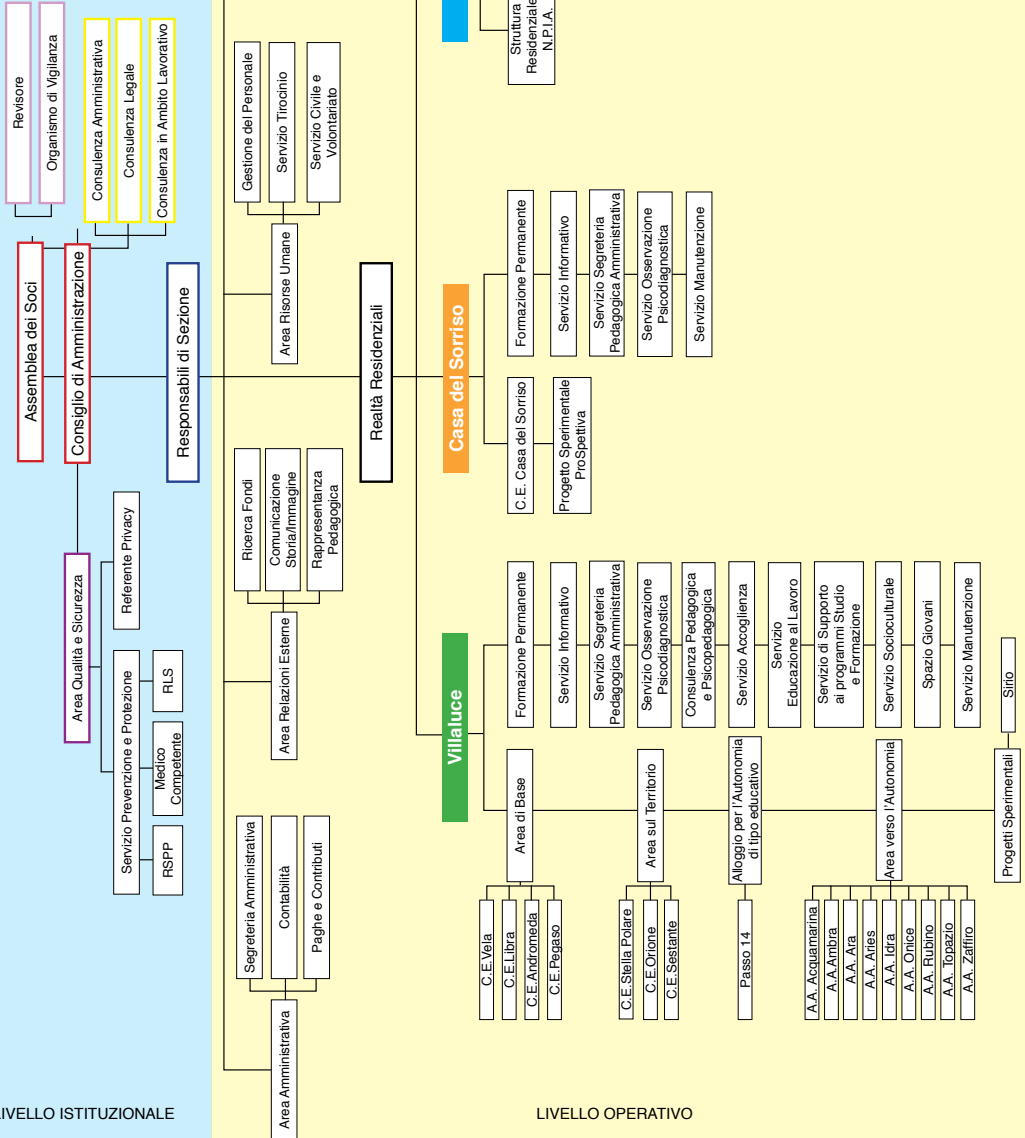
Revisore
Organismo di Vigilanza
Consulenza Amministrativa
Consulenza Legale
Consulenza in Ambito Lavorativo
Assemblea dei Soci
Consiglio di Amministrazione
Responsabili di Sezione
Area Qualità e Sicurezza
Referente Privacy
Servizio Prevenzione e Protezione
RLS
Medico Competente
RSPP

Gestione del Personale
Servizio Tirocinio
Servizio Civile e Volontariato
Area Risorse Umane
Ricerca Fondi
Comunicazione Storia/Immagine
Rappresentanza Pedagogica
Area Relazioni Esterne
Segreteria Amministrativa
Contabilità
Paghe e Contributi
Area Amministrativa

Realtà Residenziali

Struttura Residenziale N.P.I.A.

Casa del Sorriso
Formazione Permanente
Servizio Informativo
Servizio Segreteria Pedagogica Amministrativa
Servizio Osservazione Psicodiagnostica
Servizio Manutenzione
C.E. Casa del Sorriso
Progetto Sperimentale ProSpettiva

Villaluce
Formazione Permanente
Servizio Informativo
Servizio Segreteria Pedagogica Amministrativa
Servizio Osservazione Psicodiagnostica
Consulenza Pedagogica e Psicopedagogica
Servizio Accoglienza
Servizio Educazione al Lavoro
Servizio di Supporto ai programmi Studio e Formazione
Servizio Socioculturale
Spazio Giovani
Servizio Manutenzione
Area di Base
Area sul Territorio
Alloggio per l'Autonomia di tipo educativo
Area verso l'Autonomia
Progetti Sperimentali
Sirio
C.E.Vela
C.E.Libra
C.E.Andromeda
C.E.Pegaso
C.E.Stella Polare
C.E.Orione
C.E.Sestante
Passo 14
A.A. Acquamarina
A.A.Ambra
A.A. Ara
A.A. Aries
A.A. Idra
A.A. Onice
A.A. Rubino
A.A. Topazio
A.A. Zaffiro

LIVELLO ISTITUZIONALE
LIVELLO OPERATIVO